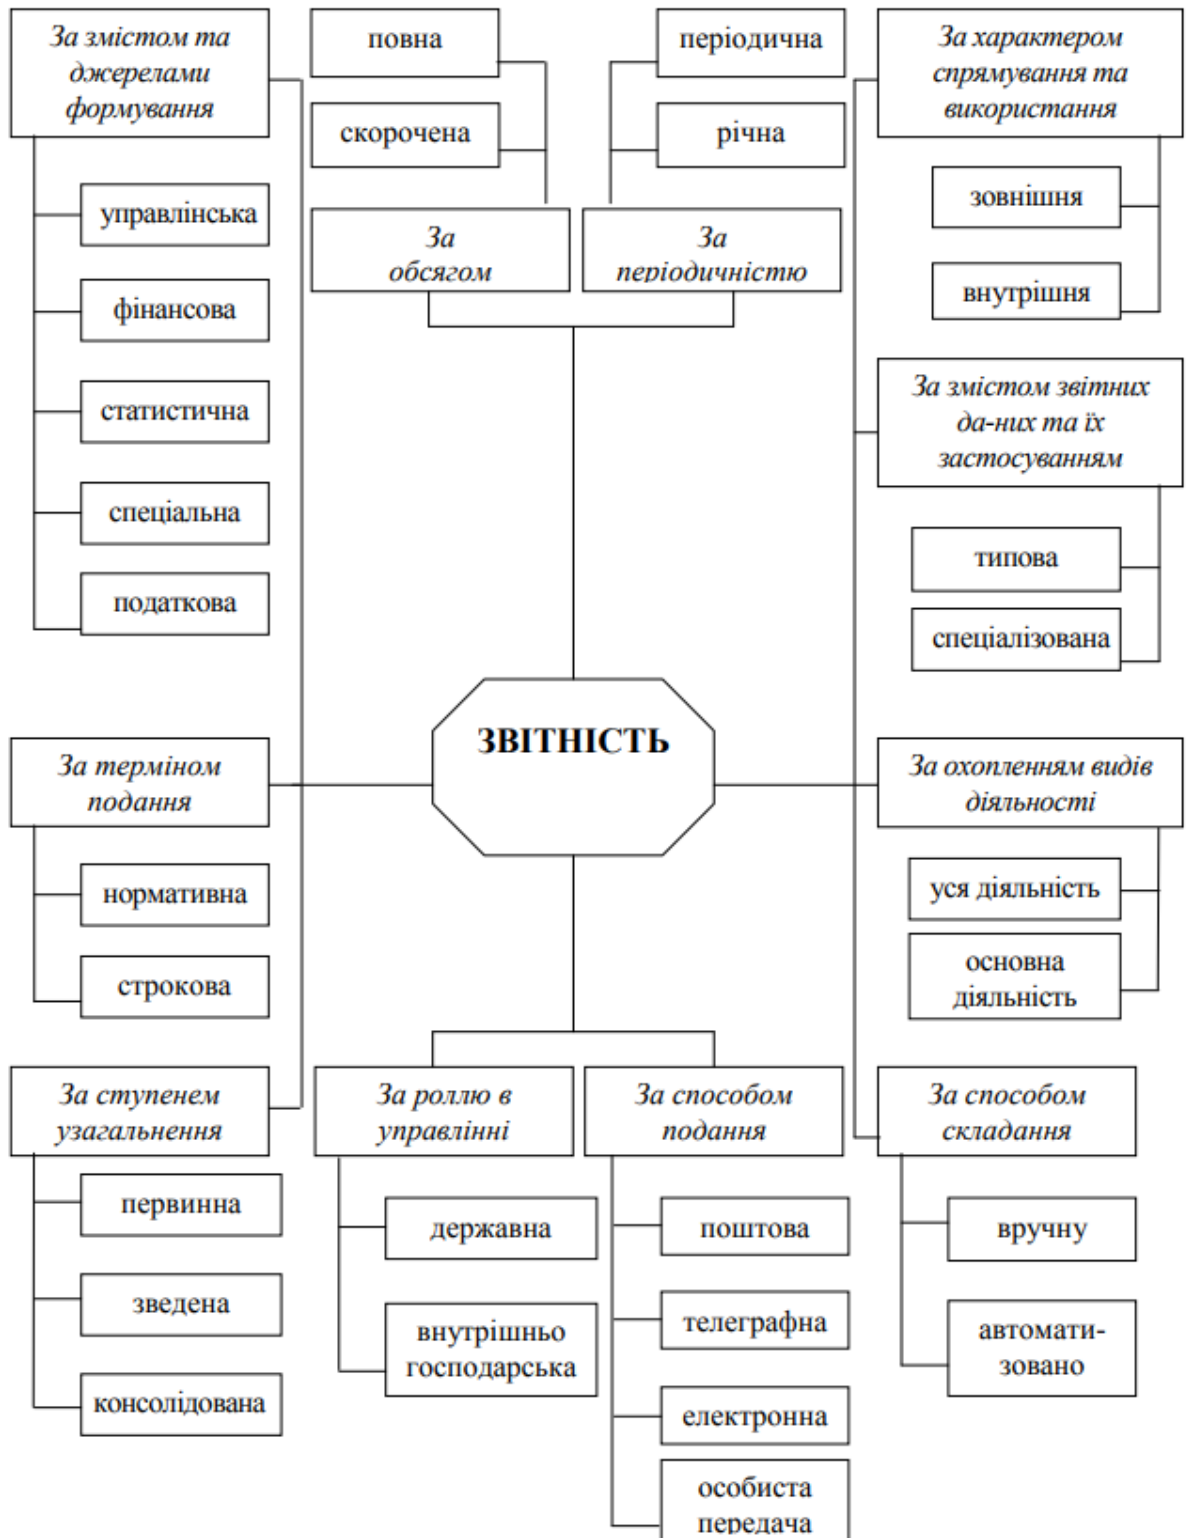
За змістом та джерелами формування

управлінська

фінансова

статистична

спеціальна

податкова

повна

скорочена

За обсягом

періодична

річна

За періодичністю

За характером спрямування та використання

зовнішня

внутрішня

За змістом звітних да-них та їх застосуванням

типова

спеціалізована

ЗВІТНІСТЬ

За терміном подання

нормативна

строкова

За охопленням видів діяльності

уся діяльність

основна діяльність

За ступенем узагальнення

первинна

зведена

консолідована

За роллю в управлінні

державна

внутрішньо господарська

За способом подання

поштова

телеграфна

електронна

особиста передача

За способом складання

вручну

автоматизовано